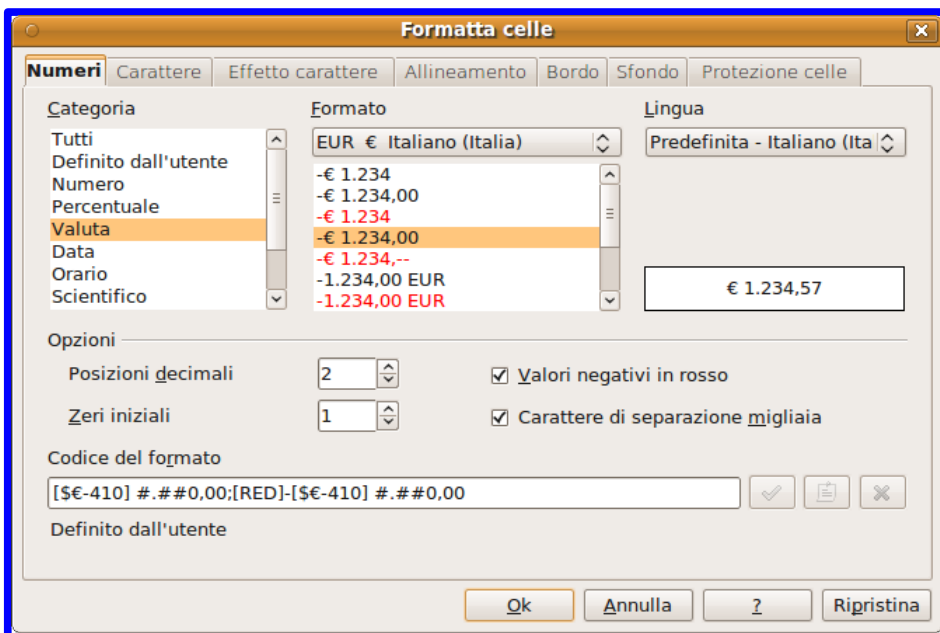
Formatta celle

Numeri | Carattere | Effetto carattere | Allineamento | Bordo | Sfondo | Protezione celle

Categoria
Tutti
Definito dall'utente
Numero
Percentuale
Valuta
Data
Orario
Scientifico

Formato
EUR € Italiano (Italia)
-€ 1.234
-€ 1.234,00
-€ 1.234
-€ 1.234,00
-€ 1.234,--
-1.234,00 EUR
-1.234,00 EUR

Lingua
Predefinita - Italiano (Ita

€ 1.234,57

Opzioni
Posizioni decimali 2
Zeri iniziali 1
Valori negativi in rosso
Carattere di separazione migliaia

Codice del formato
[$€-410] #.##0,00;[RED]-[$€-410] #.##0,00

Definito dall'utente

Ok | Annulla | ? | Ripristina